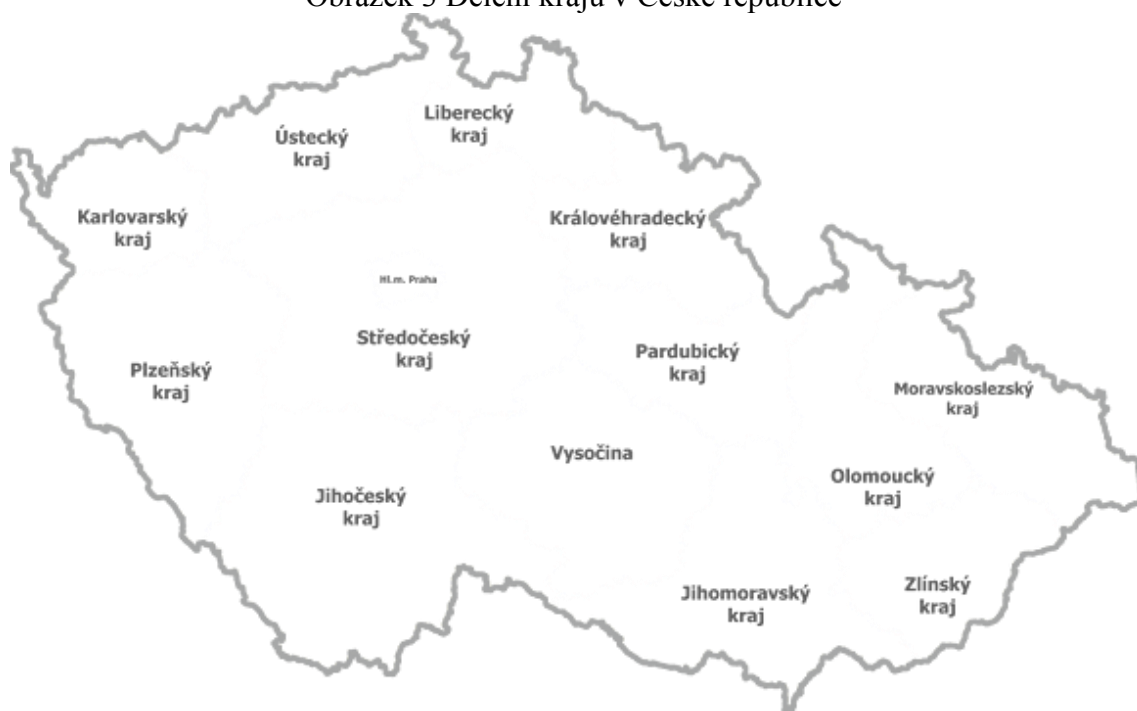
Obrázek 3 Dělení krajů v České republice

Liberecký kraj

Ústecký kraj

Karlovarský kraj

Královéhradecký kraj

Hl.m. Praha

Středočeský kraj

Pardubický kraj

Plzeňský kraj

Moravskoslezský kraj

Vysočina

Olomoucký kraj

Jihočeský kraj

Jihomoravský kraj

Zlínský kraj